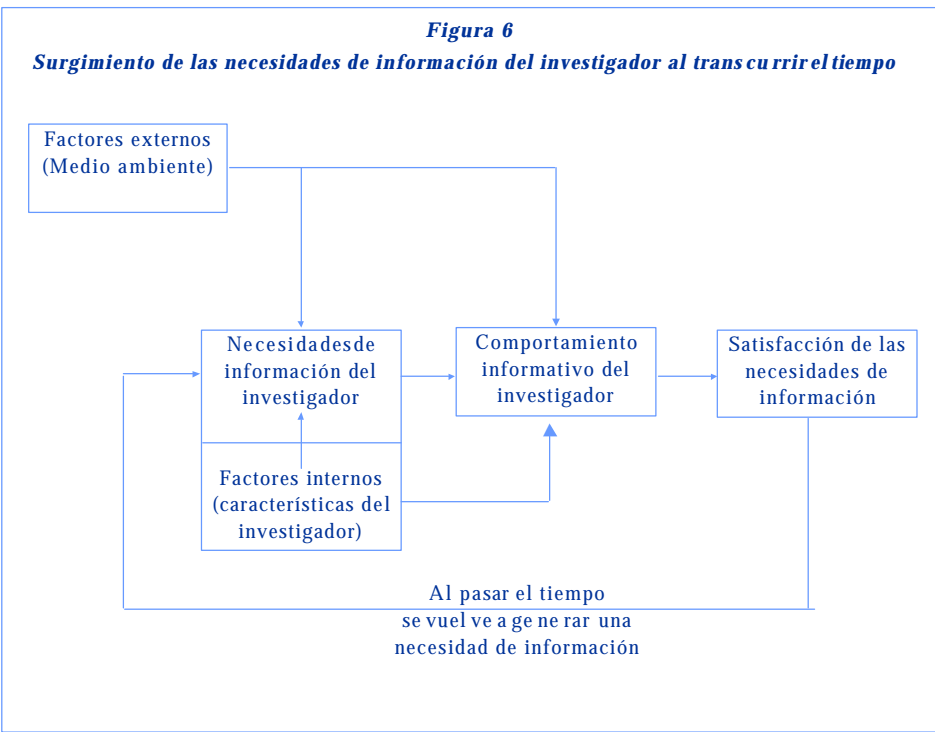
Figura 6
Surgimiento de las necesidades de información del investigador al transcurrir el tiempo

Factores externos (Medio ambiente)

Necesidades de información del investigador

Comportamiento informativo del investigador

Satisfacción de las necesidades de información

Factores internos (características del investigador)

Al pasar el tiempo se vuelve a generar una necesidad de información